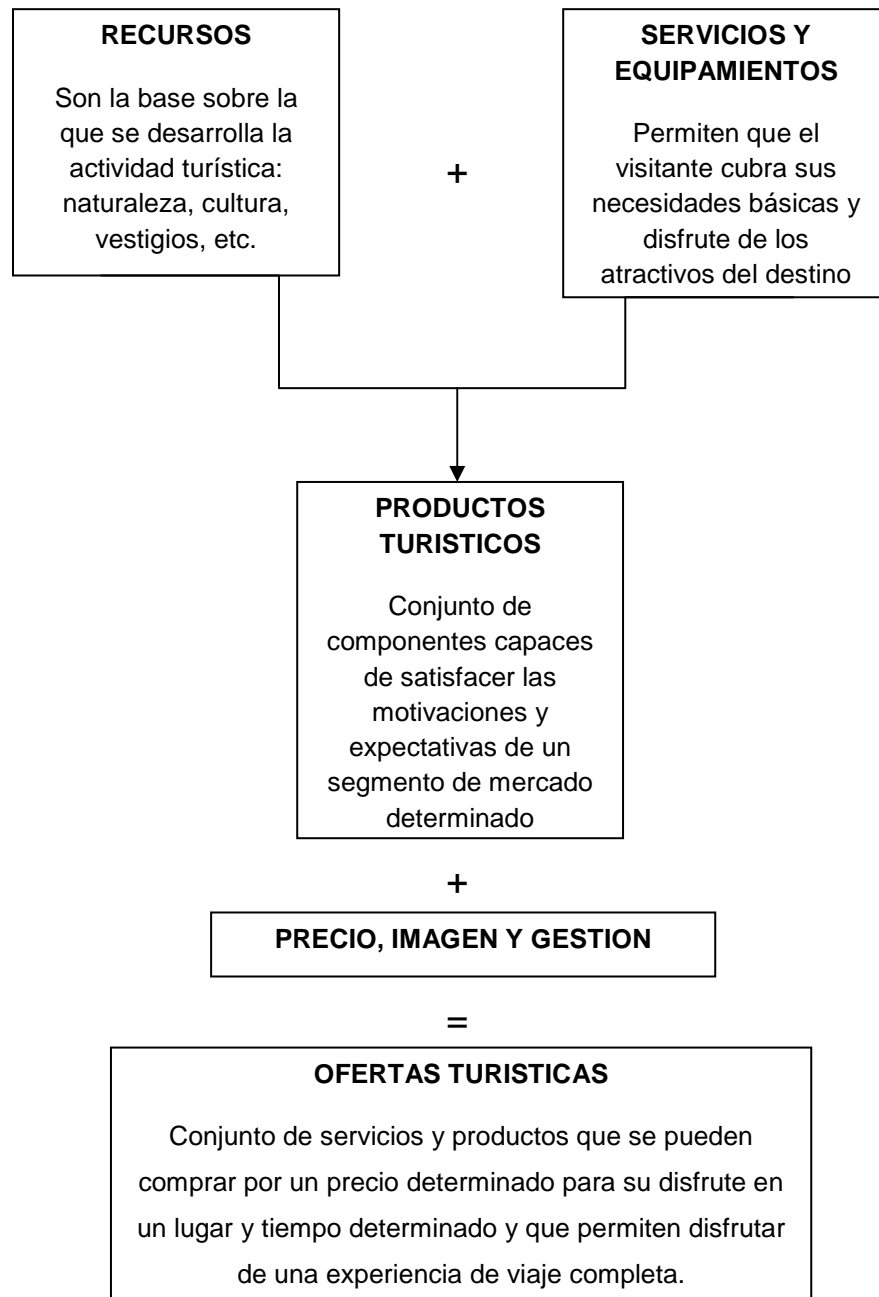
**RECURSOS**

Son la base sobre la que se desarrolla la actividad turística: naturaleza, cultura, vestigios, etc.

+

**SERVICIOS Y EQUIPAMIENTOS**

Permiten que el visitante cubra sus necesidades básicas y disfrute de los atractivos del destino

**PRODUCTOS TURISTICOS**

Conjunto de componentes capaces de satisfacer las motivaciones y expectativas de un segmento de mercado determinado

+

**PRECIO, IMAGEN Y GESTION**

=

**OFERTAS TURISTICAS**

Conjunto de servicios y productos que se pueden comprar por un precio determinado para su disfrute en un lugar y tiempo determinado y que permiten disfrutar de una experiencia de viaje completa.